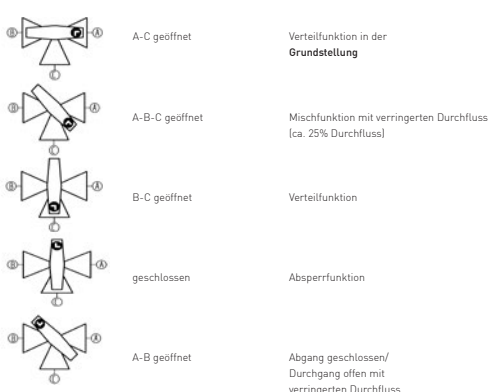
Ⓑ Ⓐ Ⓒ

A-C geöffnet

Verteilfunktion in der **Grundstellung**

Ⓑ Ⓐ Ⓒ

A-B-C geöffnet

Mischfunktion mit verringerten Durchfluss (ca. 25% Durchfluss)

Ⓑ Ⓐ Ⓒ

B-C geöffnet

Verteilfunktion

Ⓑ Ⓐ Ⓒ

geschlossen

Absperrfunktion

Ⓑ Ⓐ Ⓒ

A-B geöffnet

Abgang geschlossen/ Durchgang offen mit verringerten Durchfluss